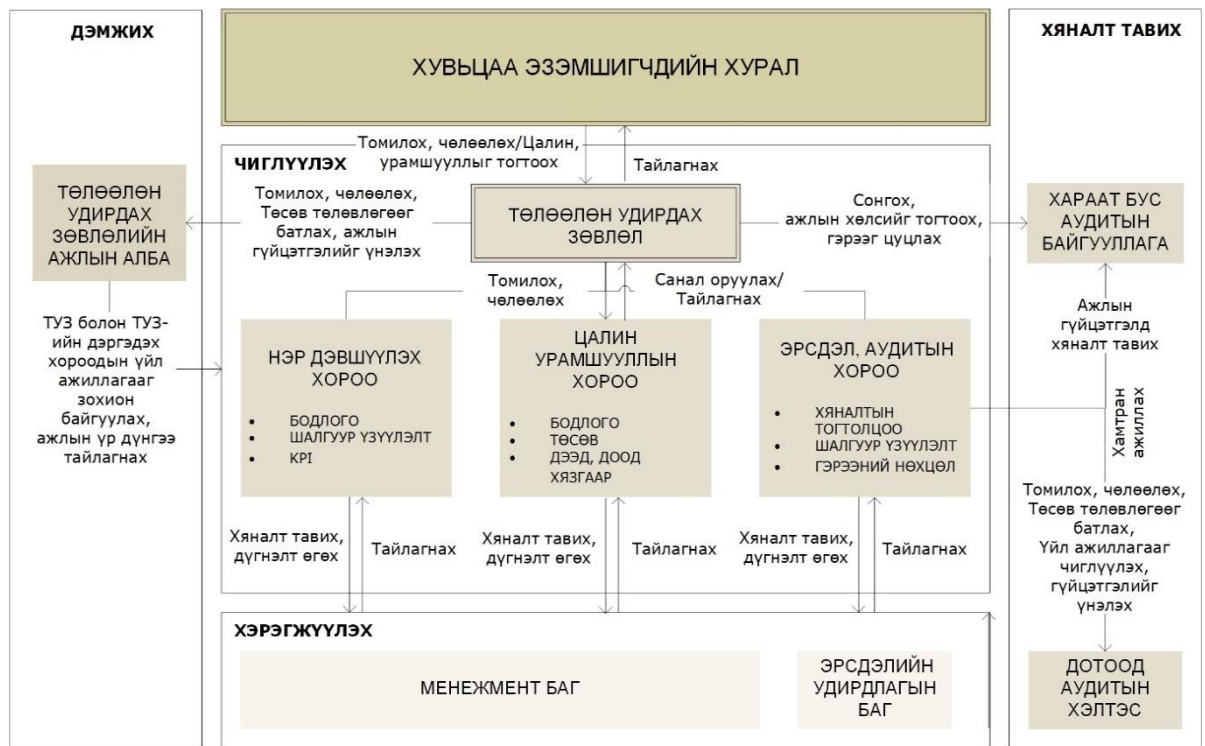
ДЭМЖИХ

ХУВЬЦАА ЭЗЭМШИГЧДИЙН ХУРАЛ

ХЯНАЛТ ТАВИХ

Томилох, чөлөөлөх/Цалин, урамшууллыг тогтоох

Тайлагнах

ЧИГЛҮҮЛЭХ

ТӨЛӨӨЛӨН УДИРДАХ ЗӨВЛӨЛИЙН АЖЛЫН АЛБА

Томилох, чөлөөлөх, Төсөв төлөвлөгөөг батлах, ажлын гүйцэтгэлийг үнэлэх

ТӨЛӨӨЛӨН УДИРДАХ ЗӨВЛӨЛ

Сонгох, ажлын хөлсийг тогтоох, гэрээг цуцлах

ХАРААТ БУС АУДИТЫН БАЙГУУЛЛАГА

Томилох, чөлөөлөх

Санал оруулах/ Тайлагнах

ТУЗ болон ТУЗ-ийн дэргэдэх хороодын үйл ажиллагааг зохион байгуулах, ажлын үр дүнгээ тайлагнах

НЭР ДЭВШҮҮЛЭХ ХОРОО

• БОДЛОГО
• ШАЛГУУР ҮЗҮҮЛЭЛТ
• KPI

ЦАЛИН УРАМШУУЛЛЫН ХОРОО

• БОДЛОГО
• ТӨСӨВ
• ДЭЭД, ДООД ХЯЗГААР

ЭРСДЭЛ, АУДИТЫН ХОРОО

• ХЯНАЛТЫН ТОГТОЛЦОО
• ШАЛГУУР ҮЗҮҮЛЭЛТ
• ГЭРЭЭНИЙ НӨХЦӨЛ

Ажлын гүйцэтгэлд хяналт тавих

Хамтран ажиллах

Хяналт тавих, дүгнэлт өгөх

Тайлагнах

Хяналт тавих, дүгнэлт өгөх

Тайлагнах

Хяналт тавих, дүгнэлт өгөх

Тайлагнах

Томилох, чөлөөлөх, Төсөв төлөвлөгөөг батлах, Үйл ажиллагааг чиглүүлэх, гүйцэтгэлийг үнэлэх

ХЭРЭГЖҮҮЛЭХ

МЕНЕЖМЕНТ БАГ

ЭРСДЭЛИЙН УДИРДЛАГЫН БАГ

ДОТООД АУДИТЫН ХЭЛТЭС